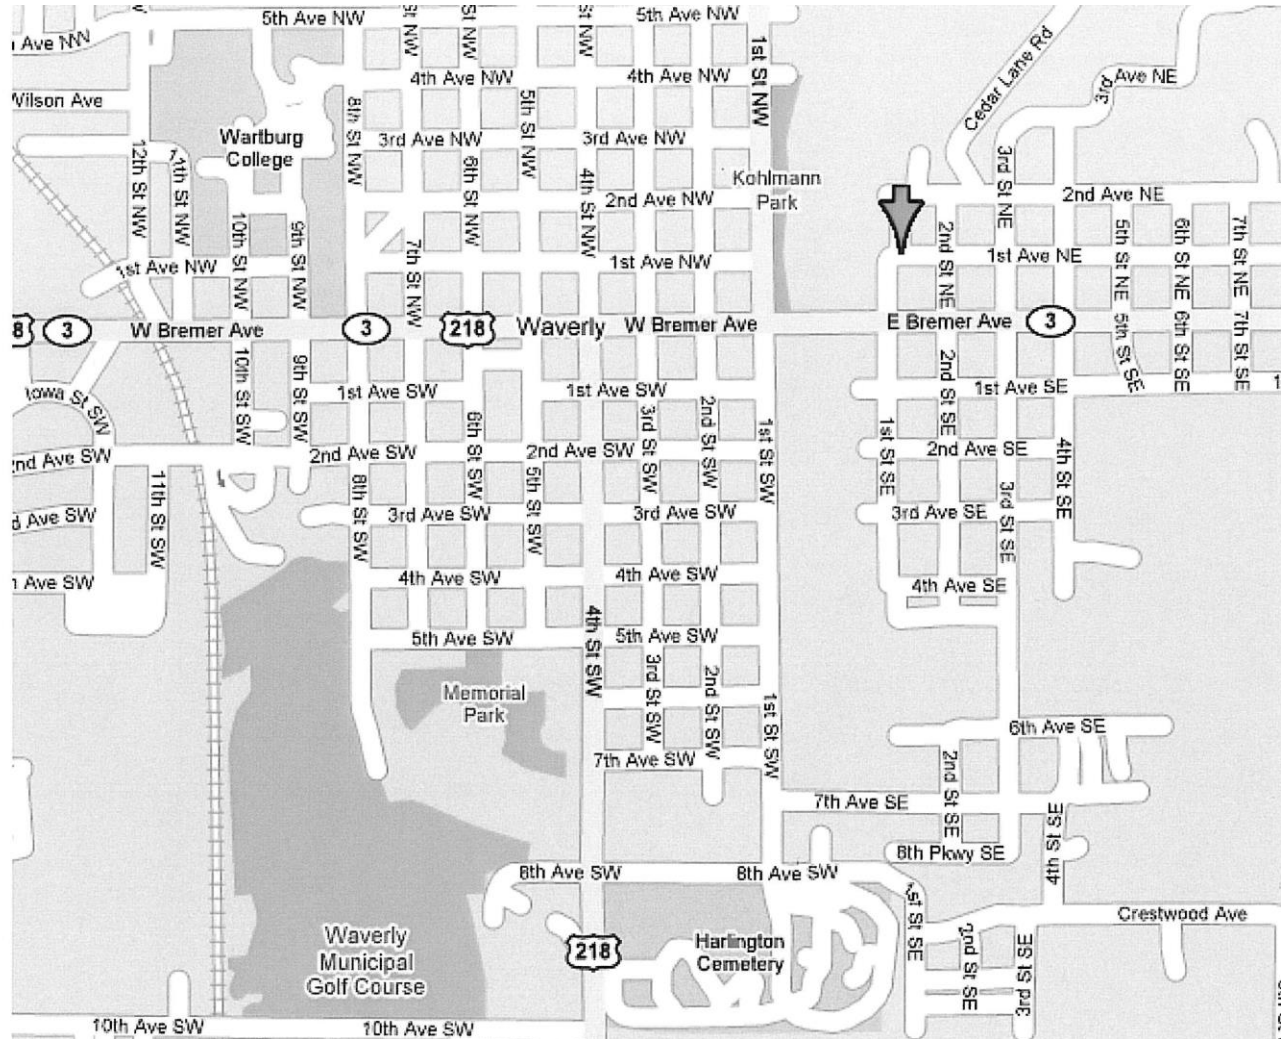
5th Ave NW
5th Ave NW
Ave NW
4th Ave NW
4th Ave NW
1st St NW
Wilson Ave
Cedar Lane Rd
3rd Ave NE
Wartburg College
8th St NW
3rd Ave NW
3rd Ave NW
5th St NW
12th St NW
11th St NW
6th St NW
4th St NW
Kohlmann Park
3rd St NE
2nd Ave NE
2nd Ave NW
10th St NW
9th St NW
7th St NW
1st Ave NW
1st Ave NW
2nd St NE
1st Ave NE
5th St NE
6th St NE
7th St NE
8
3
W Bremer Ave
3
218
Waverly
W Bremer Ave
E Bremer Ave
3
5th St SE
6th St SE
7th St SE
10th St SW
9th St SW
1st Ave SW
1st Ave SW
2nd St SE
1st Ave SE
Iowa St SW
6th St SW
3rd St SW
2nd St SW
1st St SW
1st St SE
2nd Ave SE
4th St SE
2nd Ave SW
2nd Ave SW
2nd Ave SW
5th St SW
3rd St SE
11th St SW
8th St SW
3rd Ave SW
3rd Ave SW
3rd Ave SE
Ave SW
Ave SW
4th Ave SW
4th Ave SW
4th Ave SE
4th St SW
5th Ave SW
5th Ave SW
Memorial Park
3rd St SW
2nd St SW
1st St SW
6th Ave SE
7th Ave SW
2nd St SE
7th Ave SE
4th St SE
8th Pkwy SE
8th Ave SW
8th Ave SW
1st St SE
Crestwood Ave
Waverly Municipal Golf Course
218
Harlington Cemetery
2nd St SE
3rd St SE
10th Ave SW
10th Ave SW